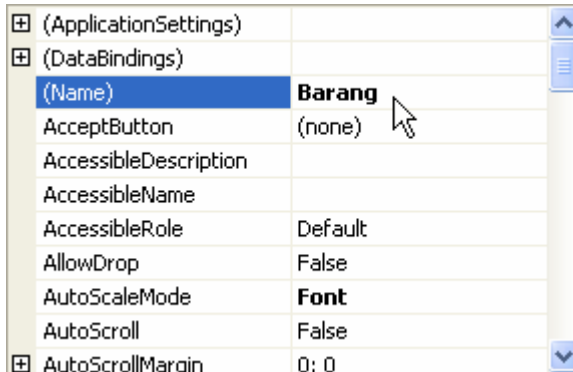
| | |
|---|---|
| ⊞ (ApplicationSettings) | |
| ⊞ (DataBindings) | |
| (Name) | **Barang** |
| AcceptButton | (none) |
| AccessibleDescription | |
| AccessibleName | |
| AccessibleRole | Default |
| AllowDrop | False |
| AutoScaleMode | **Font** |
| AutoScroll | False |
| ⊞ AutoScrollMargin | 0; 0 |